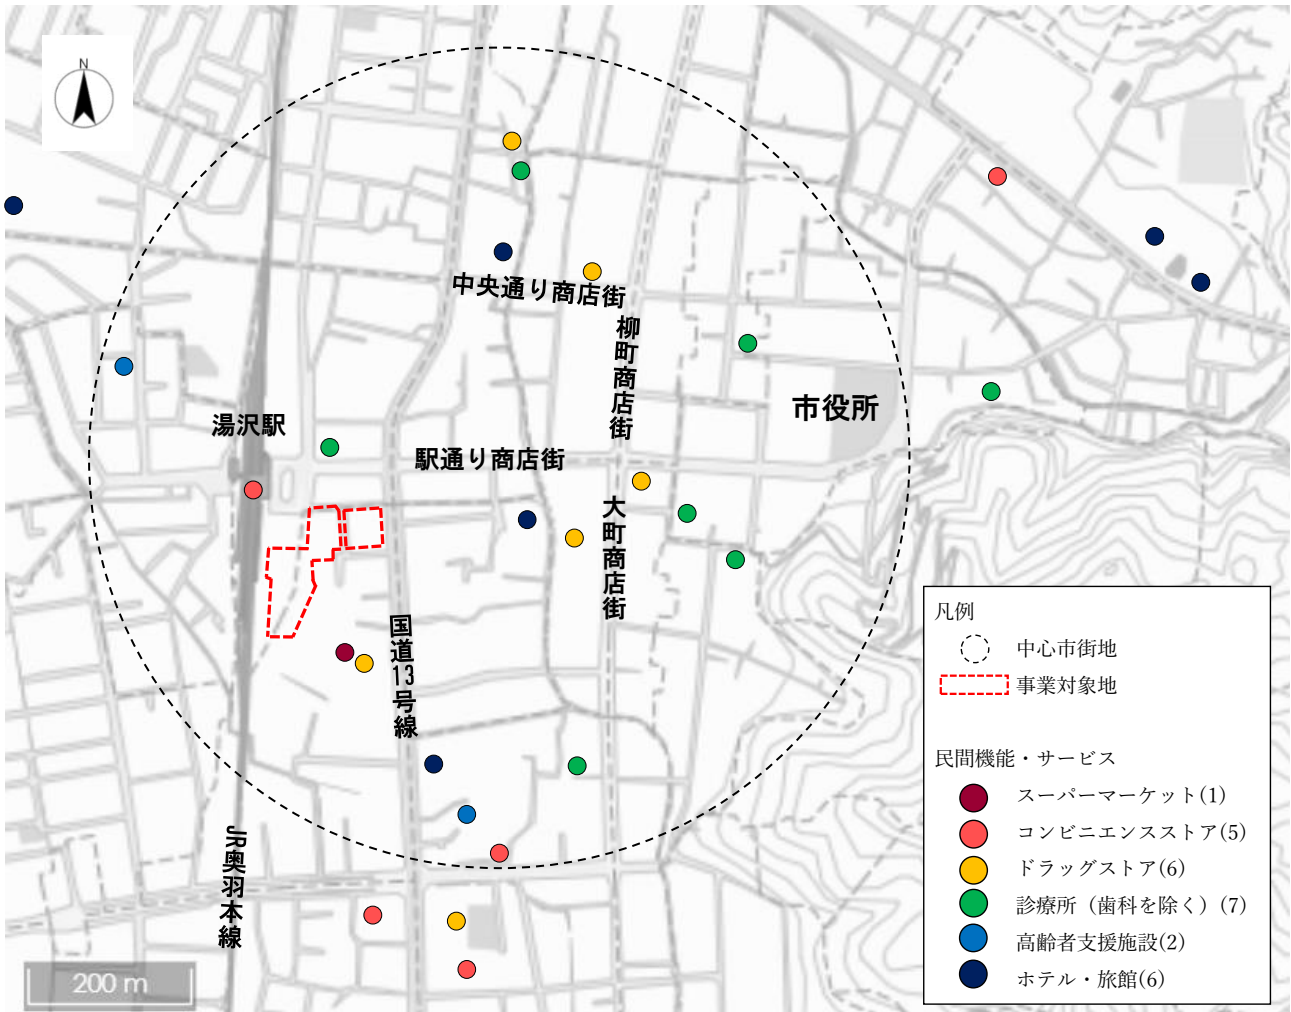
N

中央通り商店街

柳町商店街

市役所

湯沢駅

駅通り商店街

大町商店街

国道13号線

JR奥羽本線

200 m

凡例
中心市街地
事業対象地

民間機能・サービス
スーパーマーケット(1)
コンビニエンスストア(5)
ドラッグストア(6)
診療所（歯科を除く）(7)
高齢者支援施設(2)
ホテル・旅館(6)